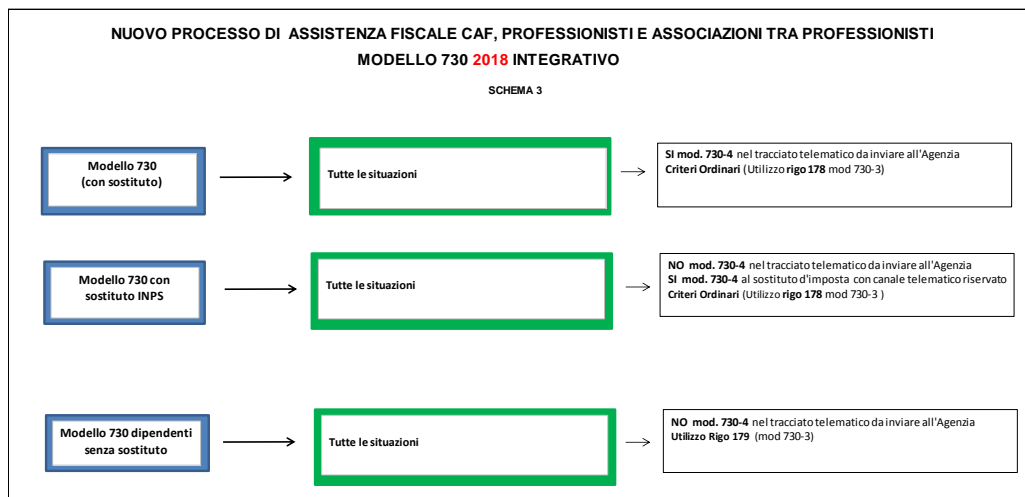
NUOVO PROCESSO DI ASSISTENZA FISCALE CAF, PROFESSIONISTI E ASSOCIAZIONI TRA PROFESSIONISTI
MODELLO 730 2018 INTEGRATIVO

SCHEMA 3

Modello 730
(con sostituto)

Tutte le situazioni

SI mod. 730-4 nel tracciato telematico da inviare all'Agenzia
Criteri Ordinari (Utilizzo rigo 178 mod 730-3)

Modello 730 con sostituto INPS

Tutte le situazioni

NO mod. 730-4 nel tracciato telematico da inviare all'Agenzia
SI mod. 730-4 al sostituto d'imposta con canale telematico riservato
Criteri Ordinari (Utilizzo rigo 178 mod 730-3 )

Modello 730 dipendenti senza sostituto

Tutte le situazioni

NO mod. 730-4 nel tracciato telematico da inviare all'Agenzia
Utilizzo Rigo 179 (mod 730-3)